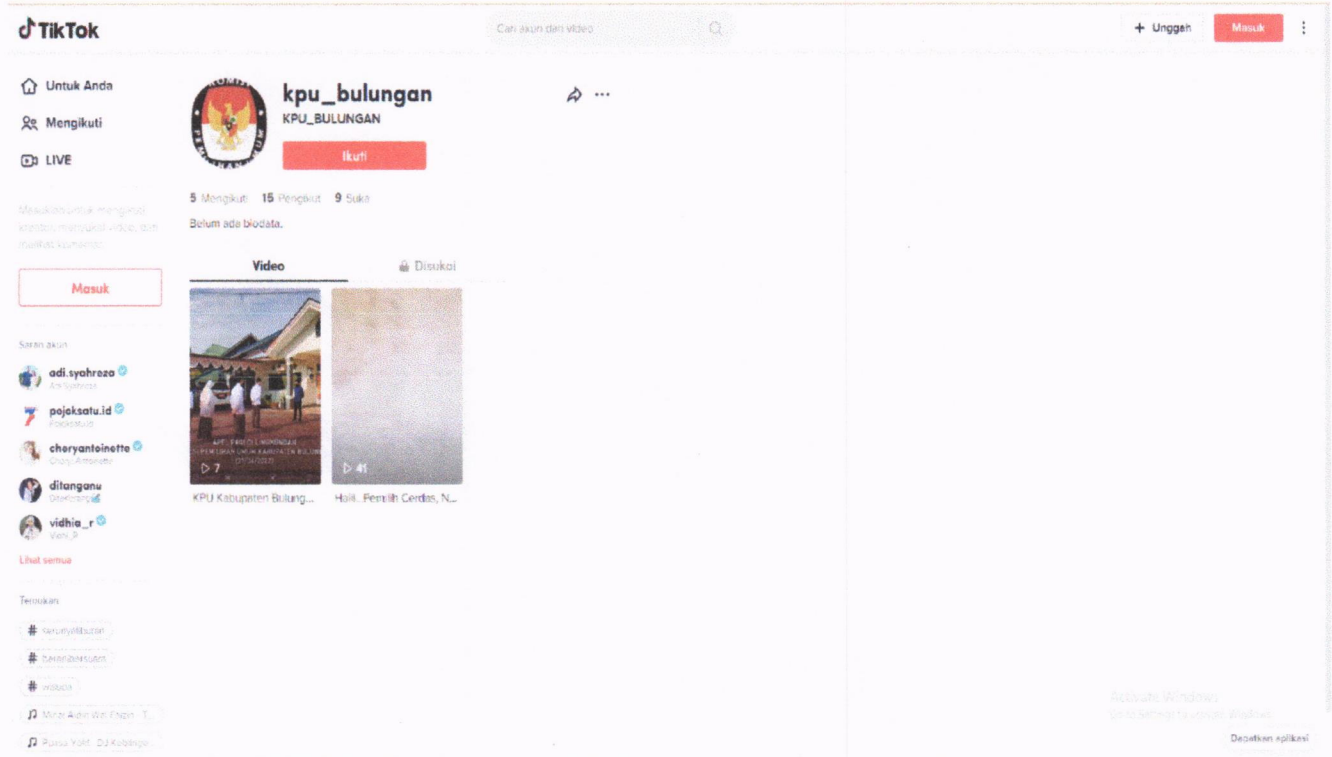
TikTok

Cari akun dan video

+ Unggah

Masuk

Untuk Anda

Mengikuti

LIVE

Masuk untuk mengikuti kreator, menyukai video, dan melihat komentar.

Masuk

Saran akun

adi.syahreza

Adi Syahreza

pojoksatu.id

Pojoksatu

cheryantoinette

Chery Antoinette

ditanganu

vidhia_r

Vidhi_R

Lihat semua

Temukan

# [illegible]

# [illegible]

# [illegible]

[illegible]

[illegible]

kpu_bulungan

KPU_BULUNGAN

Ikuti

5 Mengikuti 15 Pengikut 9 Suka

Belum ada biodata.

Video

Disukai

APEL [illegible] KOMISI PEMILIHAN UMUM KABUPATEN BULUNGAN

7

KPU Kabupaten Bulung...

41

Hallo..Pemilih Cerdas, N...

Activate Windows

Go to Settings to activate Windows.

Dapatkan aplikasi